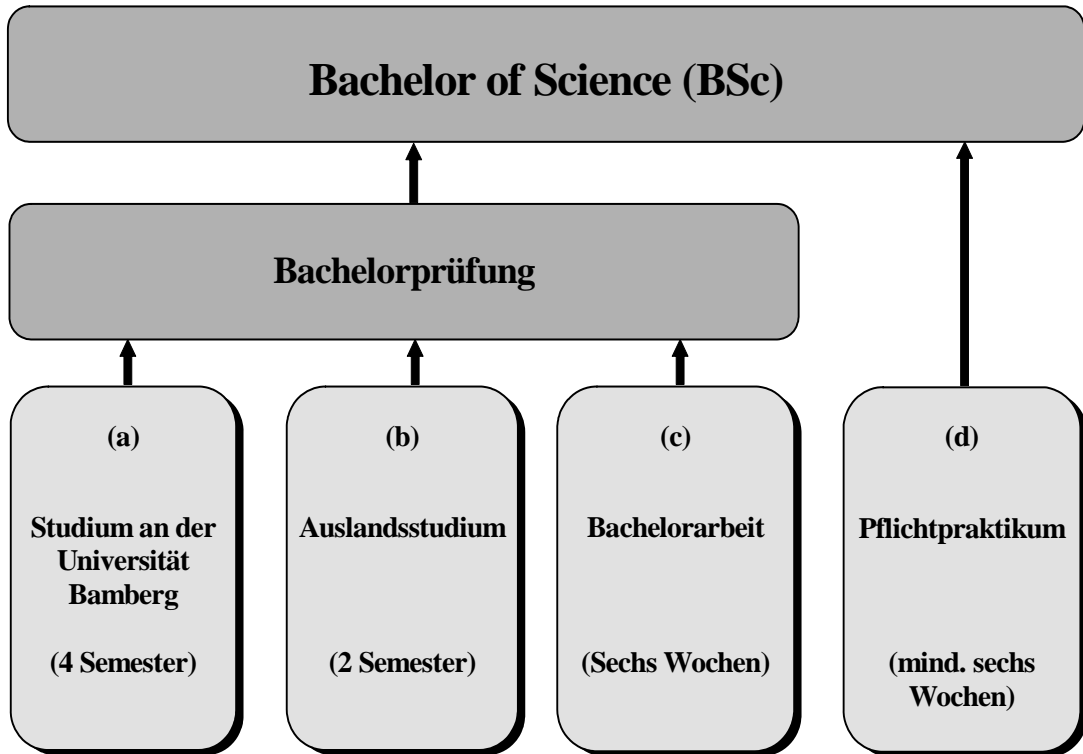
Bachelor of Science (BSc)

Bachelorprüfung

(a)

Studium an der Universität Bamberg

(4 Semester)

(b)

Auslandsstudium

(2 Semester)

(c)

Bachelorarbeit

(Sechs Wochen)

(d)

Pflichtpraktikum

(mind. sechs Wochen)